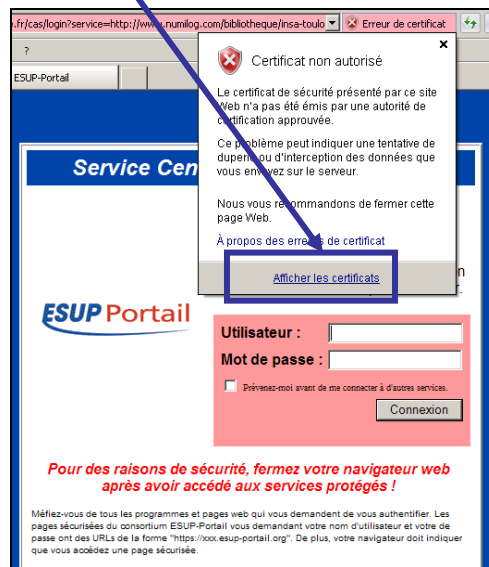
.fr/cas/login?service=http://www.numilog.com/bibliotheque/insa-toulo Erreur de certificat

?

ESUP-Portail

Certificat non autorisé

Le certificat de sécurité présenté par ce site Web n'a pas été émis par une autorité de certification approuvée.

Ce problème peut indiquer une tentative de duperie ou d'interception des données que vous envoyez sur le serveur.

Nous vous recommandons de fermer cette page Web.

À propos des erreurs de certificat

Afficher les certificats

Service Cen

ESUP Portail

Utilisateur :

Mot de passe :

Prévenez-moi avant de me connecter à d'autres services.

Connexion

Pour des raisons de sécurité, fermez votre navigateur web après avoir accédé aux services protégés !

Méfiez-vous de tous les programmes et pages web qui vous demandent de vous authentifier. Les pages sécurisées du consortium ESUP-Portail vous demandant votre nom d'utilisateur et votre de passe ont des URLs de la forme "https://xxx.esup-portail.org". De plus, votre navigateur doit indiquer que vous accédez une page sécurisée.